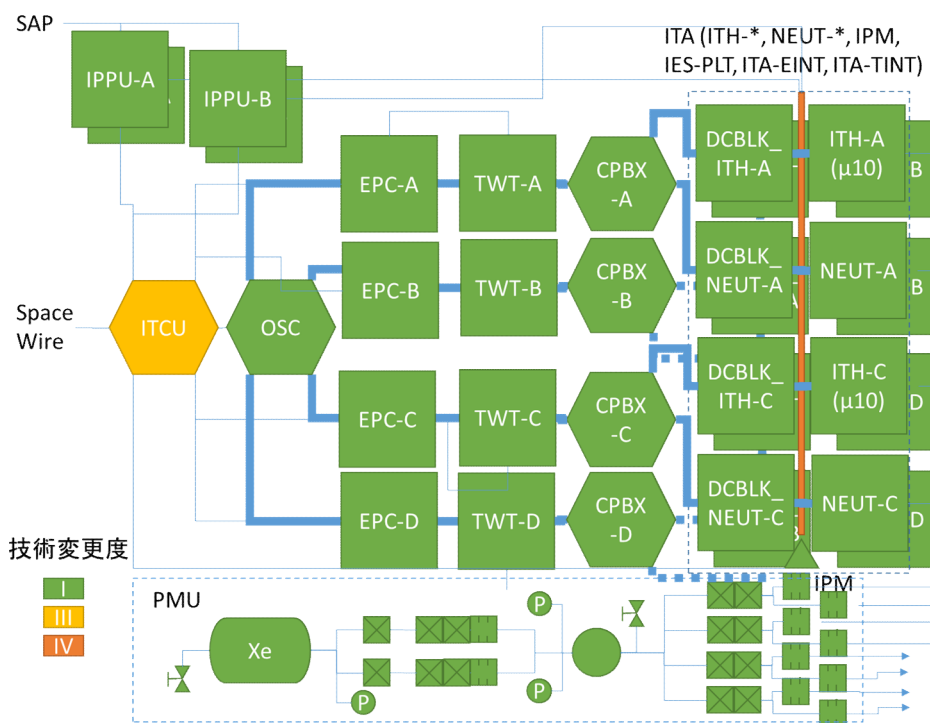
SAP

IPPU-A

IPPU-B

ITA (ITH-*, NEUT-*, IPM, IES-PLT, ITA-EINT, ITA-TINT)

EPC-A

TWT-A

CPBX -A

DCBLK_ ITH-A

ITH-A (μ10)

B

EPC-B

TWT-B

CPBX -B

DCBLK_ NEUT-A

A

NEUT-A

B

Space Wire

ITCU

OSC

EPC-C

TWT-C

CPBX -C

DCBLK_ ITH-C

ITH-C (μ10)

D

EPC-D

TWT-D

CPBX -D

DCBLK_ NEUT-C

B

NEUT-C

D

技術変更度

I

III

IV

IPM

PMU

Xe

P

P

P